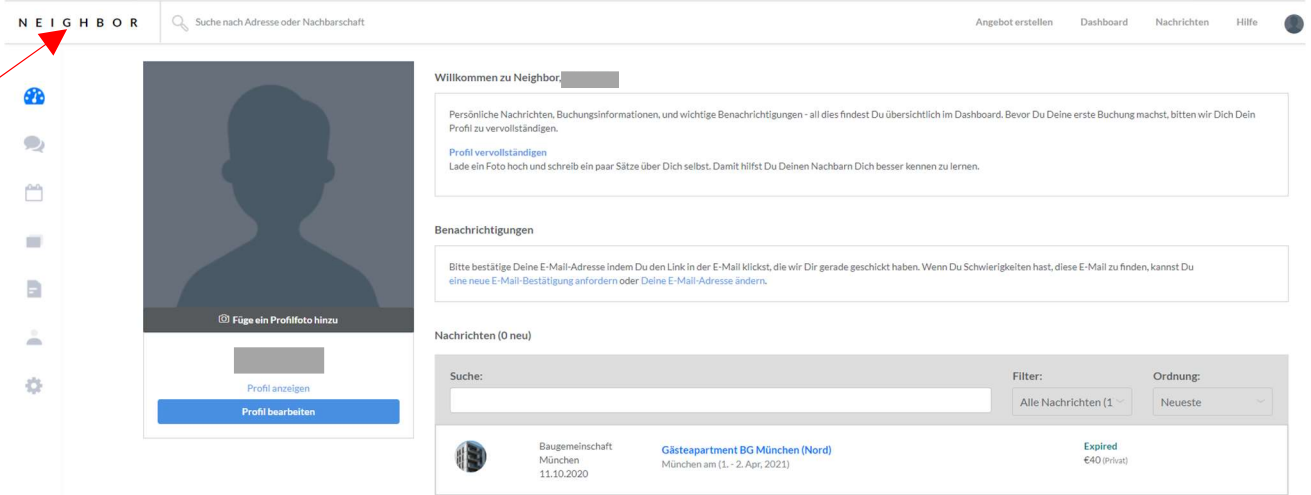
NEIGHBOR

Suche nach Adresse oder Nachbarschaft

Angebot erstellen Dashboard Nachrichten Hilfe

Füge ein Profilfoto hinzu

Profil anzeigen

Profil bearbeiten

Willkommen zu Neighbor,

Persönliche Nachrichten, Buchungsinformationen, und wichtige Benachrichtigungen - all dies findest Du übersichtlich im Dashboard. Bevor Du Deine erste Buchung machst, bitten wir Dich Dein Profil zu vervollständigen.

Profil vervollständigen
Lade ein Foto hoch und schreib ein paar Sätze über Dich selbst. Damit hilfst Du Deinen Nachbarn Dich besser kennen zu lernen.

Benachrichtigungen

Bitte bestätige Deine E-Mail-Adresse indem Du den Link in der E-Mail klickst, die wir Dir gerade geschickt haben. Wenn Du Schwierigkeiten hast, diese E-Mail zu finden, kannst Du eine neue E-Mail-Bestätigung anfordern oder Deine E-Mail-Adresse ändern.

Nachrichten (0 neu)

Suche:

Filter:
Alle Nachrichten (1

Ordnung:
Neueste

Baugemeinschaft
München
11.10.2020

Gästeapartment BG München (Nord)
München am (1. - 2. Apr, 2021)

Expired
€40 (Privat)